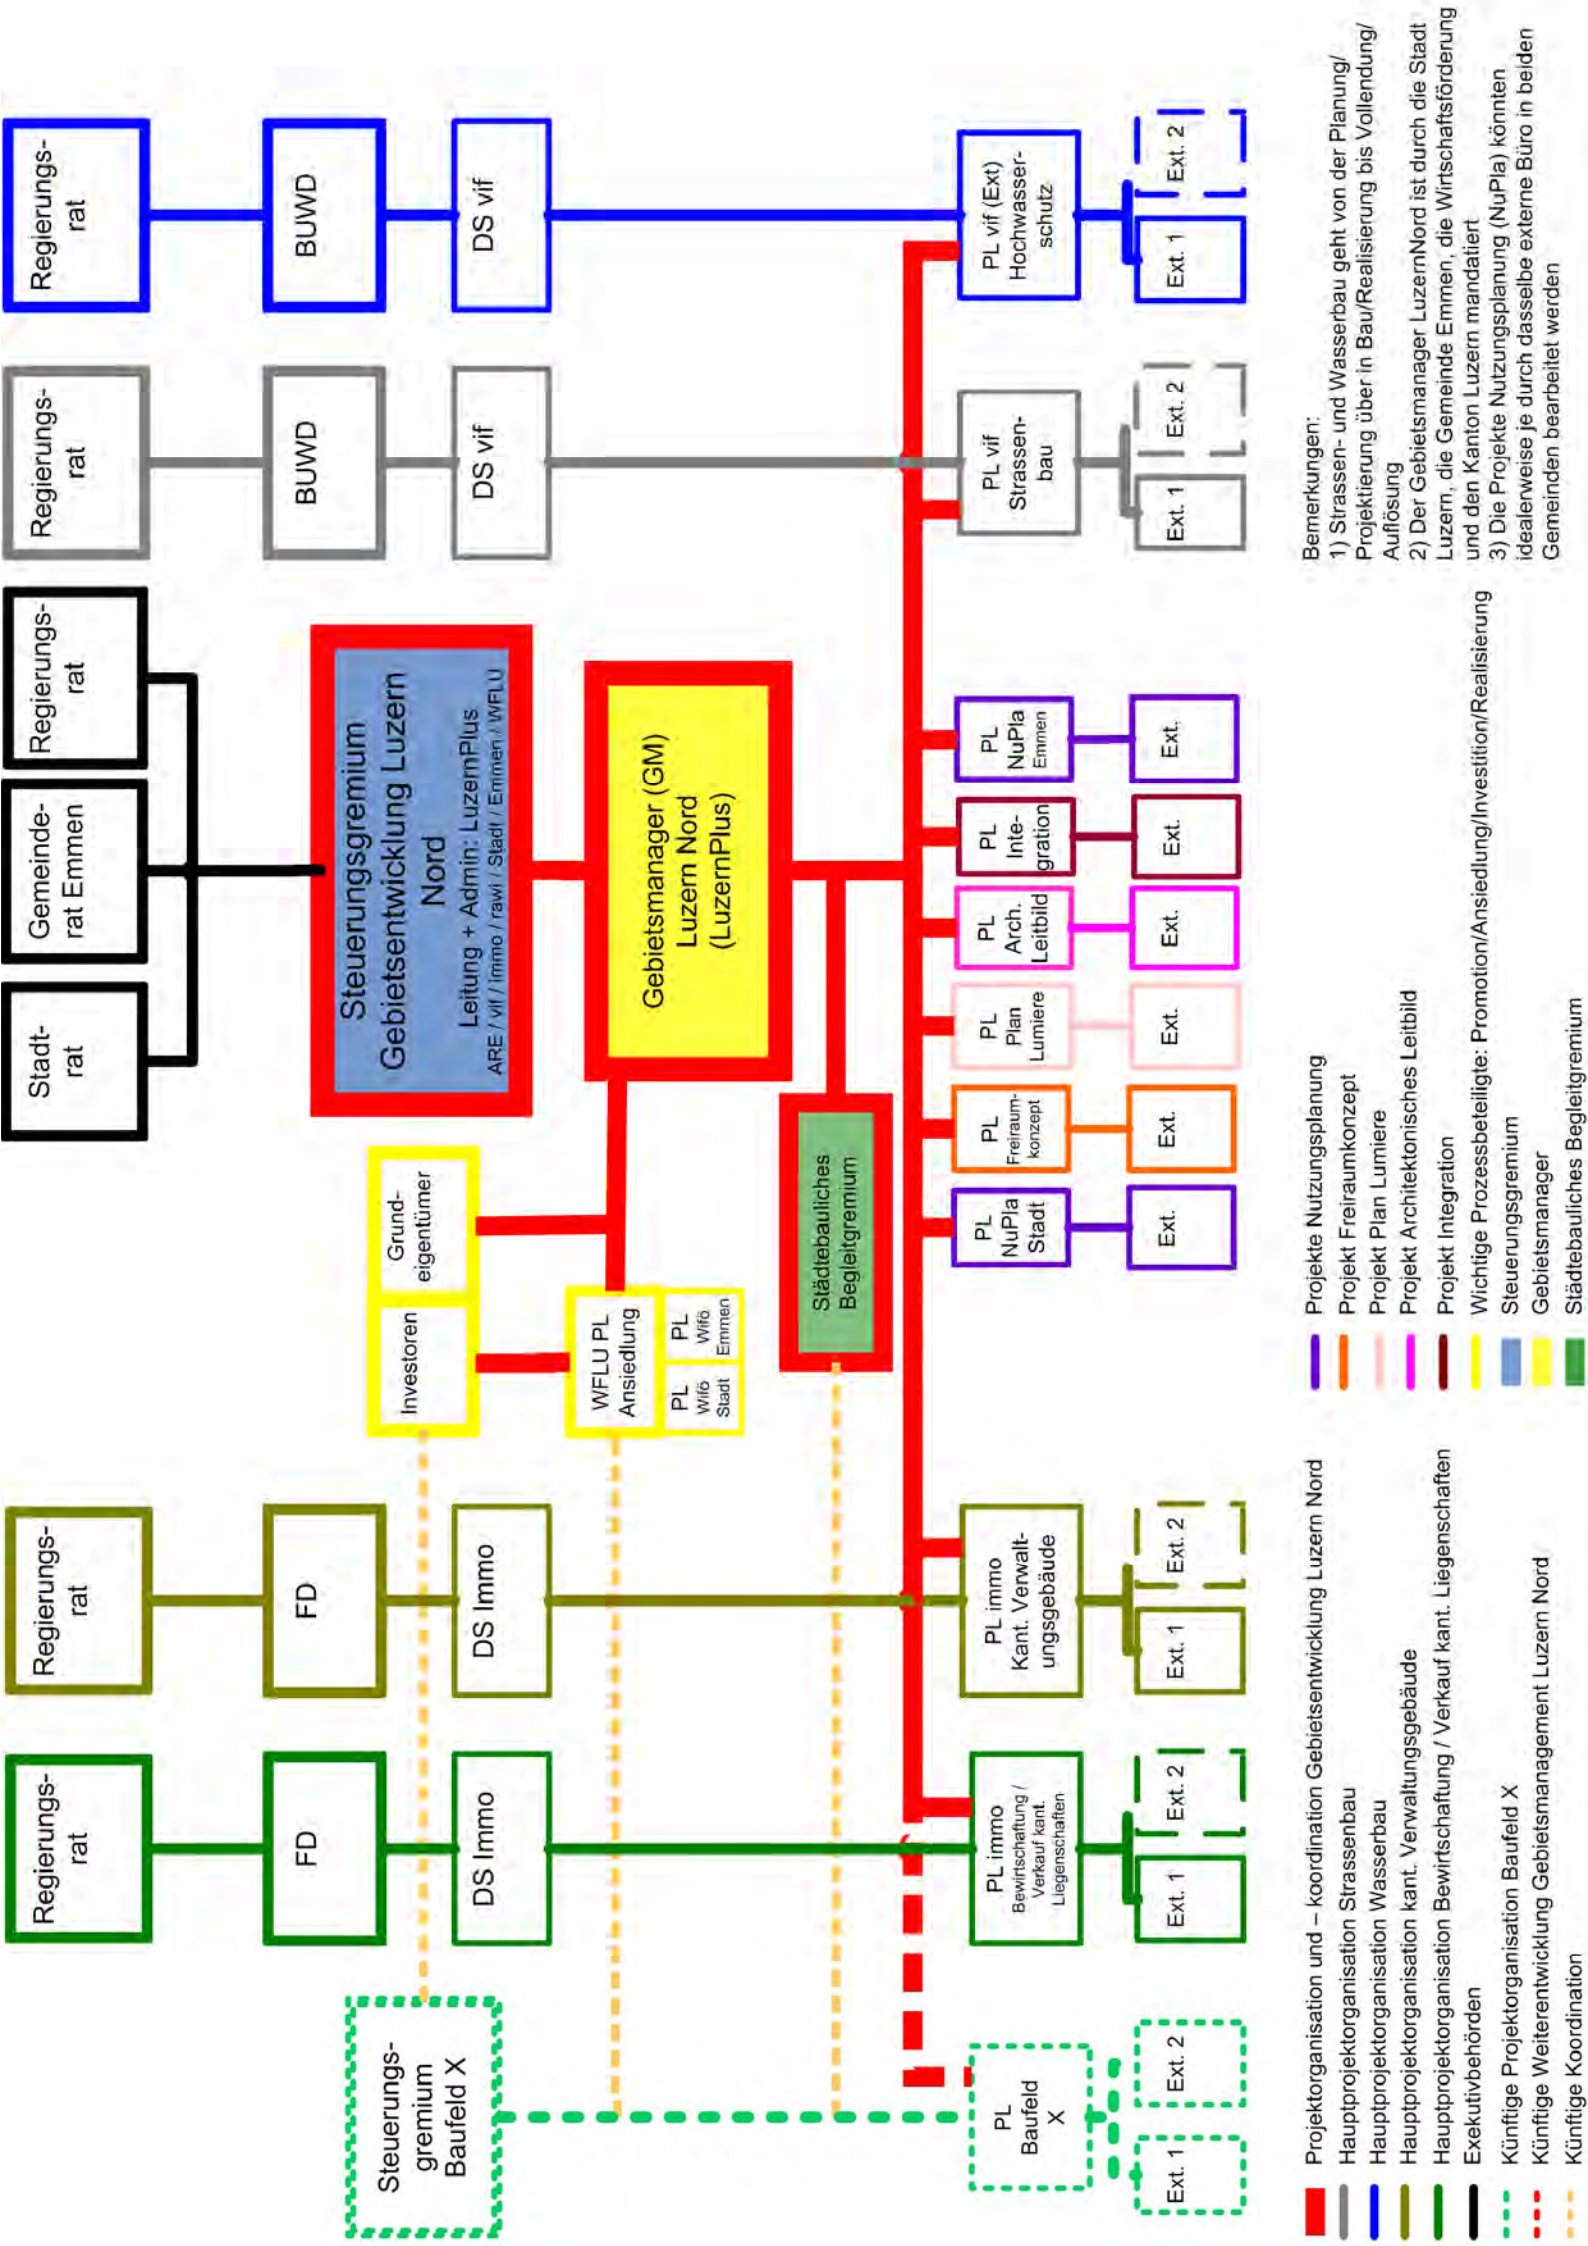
Regierungsrat

BUWD

DS vif

Regierungsrat

BUWD

DS vif

Regierungsrat

Gemeinderat Emmen

Stadtrat

Steuerungsgremium Gebietsentwicklung Luzern Nord

Leitung + Admin: LuzernPlus

ARE / vif / immo / rawi / Stadt / Emmen / WFLU

Gebietsmanager (GM) Luzern Nord (LuzernPlus)

Städtebauliches Begleitgremium

Grundeigentümer

Investoren

WFLU PL Ansiedlung

PL Wifö Emmen

PL Wifö Stadt

Regierungsrat

FD

DS Immo

Regierungsrat

FD

DS Immo

Steuerungsgremium Baufeld X

PL vif (Ext) Hochwasserschutz

Ext. 1

Ext. 2

PL vif Strassenbau

Ext. 1

Ext. 2

PL NuPla Emmen

Ext.

PL Integration

Ext.

PL Arch. Leitbild

Ext.

PL Plan Lumiere

Ext.

PL Freiraumkonzept

Ext.

PL NuPla Stadt

Ext.

PL immo Kant. Verwaltungsgebäude

Ext. 1

Ext. 2

PL immo Bewirtschaftung / Verkauf kant. Liegenschaften

Ext. 1

Ext. 2

PL Baufeld X

Ext. 1

Ext. 2

Bemerkungen:
1) Strassen- und Wasserbau geht von der Planung/ Projektierung über in Bau/Realisierung bis Vollendung/ Auflösung
2) Der Gebietsmanager LuzernNord ist durch die Stadt Luzern, die Gemeinde Emmen, die Wirtschaftsförderung und den Kanton Luzern mandatiert
3) Die Projekte Nutzungsplanung (NuPla) könnten idealerweise je durch dasselbe externe Büro in beiden Gemeinden bearbeitet werden

Projekte Nutzungsplanung
Projekt Freiraumkonzept
Projekt Plan Lumiere
Projekt Architektonisches Leitbild
Projekt Integration
Wichtige Prozessbeteiligte: Promotion/Ansiedlung/Investition/Realisierung
Steuerungsgremium
Gebietsmanager
Städtebauliches Begleitgremium

Projektorganisation und – koordination Gebietsentwicklung Luzern Nord
Hauptprojektorganisation Strassenbau
Hauptprojektorganisation Wasserbau
Hauptprojektorganisation kant. Verwaltungsgebäude
Hauptprojektorganisation Bewirtschaftung / Verkauf kant. Liegenschaften
Exekutivbehörden
Künftige Projektorganisation Baufeld X
Künftige Weiterentwicklung Gebietsmanagement Luzern Nord
Künftige Koordination